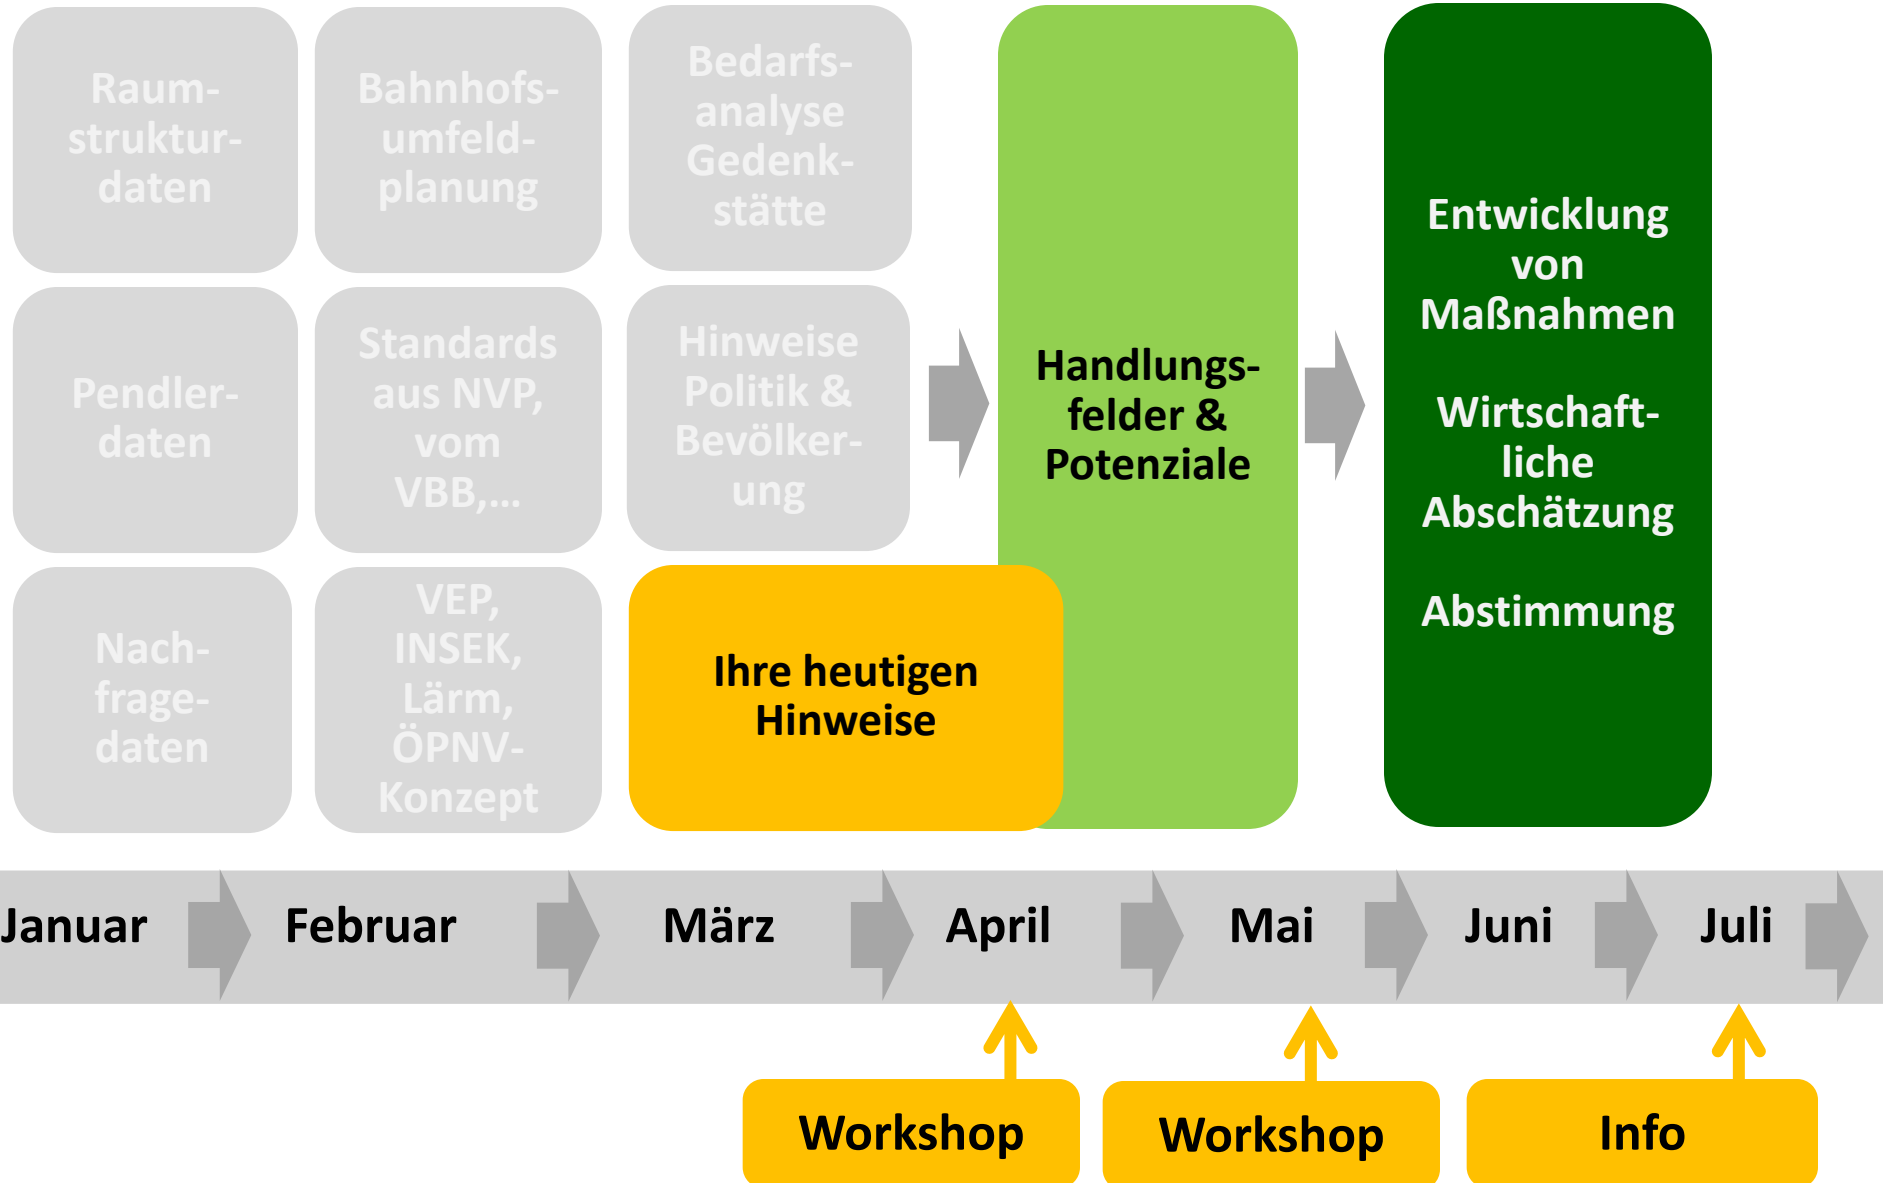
Raumstrukturdaten

Bahnhofsumfeldplanung

Bedarfsanalyse Gedenkstätte

Pendlerdaten

Standards aus NVP, vom VBB,...

Hinweise Politik & Bevölkerung

Nachfragedaten

VEP, INSEK, Lärm, ÖPNV-Konzept

Ihre heutigen Hinweise

Handlungsfelder & Potenziale

Entwicklung von Maßnahmen

Wirtschaftliche Abschätzung

Abstimmung

Januar Februar März April Mai Juni Juli

Workshop

Workshop

Info